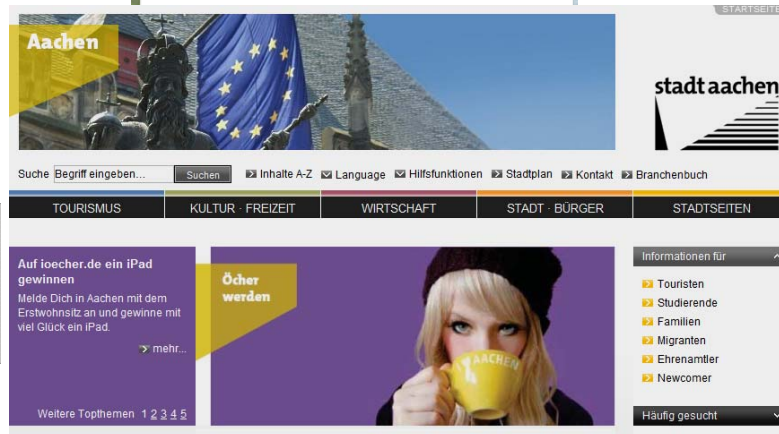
STARTSEITE

Aachen

stadt aachen

Suche Begriff eingeben... Suchen Inhalte A-Z Language Hilfsfunktionen Stadtplan Kontakt Branchenbuch

TOURISMUS KULTUR · FREIZEIT WIRTSCHAFT STADT · BÜRGER STADTSEITEN

Auf ioecher.de ein iPad gewinnen

Melde Dich in Aachen mit dem Erstwohnsitz an und gewinne mit viel Glück ein iPad.

mehr...

Weitere Topthemen 1 2 3 4 5

Öcher werden

AACHEN

Informationen für

Touristen
Studierende
Familien
Migranten
Ehrenamtler
Newcomer

Häufig gesucht